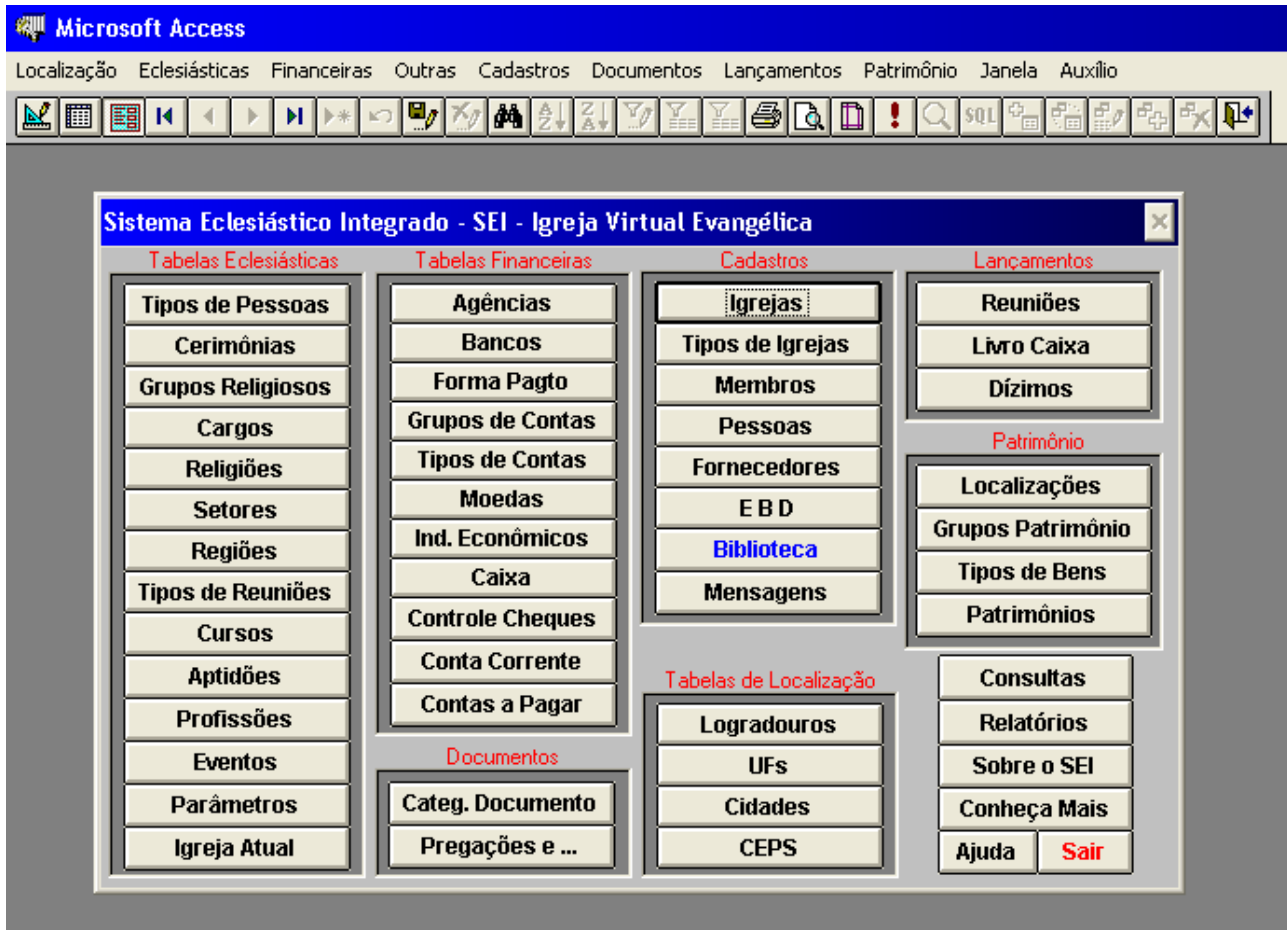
Microsoft Access

Localização Eclesiásticas Financeiras Outras Cadastros Documentos Lançamentos Patrimônio Janela Auxílio

SQL

Sistema Eclesiástico Integrado - SEI - Igreja Virtual Evangélica

Tabelas Eclesiásticas

Tipos de Pessoas
Cerimônias
Grupos Religiosos
Cargos
Religiões
Setores
Regiões
Tipos de Reuniões
Cursos
Aptidões
Profissões
Eventos
Parâmetros
Igreja Atual

Tabelas Financeiras

Agências
Bancos
Forma Pagto
Grupos de Contas
Tipos de Contas
Moedas
Ind. Econômicos
Caixa
Controle Cheques
Conta Corrente
Contas a Pagar

Documentos

Categ. Documento
Pregações e ...

Cadastros

Igrejas
Tipos de Igrejas
Membros
Pessoas
Fornecedores
E B D
Biblioteca
Mensagens

Tabelas de Localização

Logradouros
UFs
Cidades
CEPS

Lançamentos

Reuniões
Livro Caixa
Dízimos

Patrimônio

Localizações
Grupos Patrimônio
Tipos de Bens
Patrimônios

Consultas
Relatórios
Sobre o SEI
Conheça Mais
Ajuda
Sair